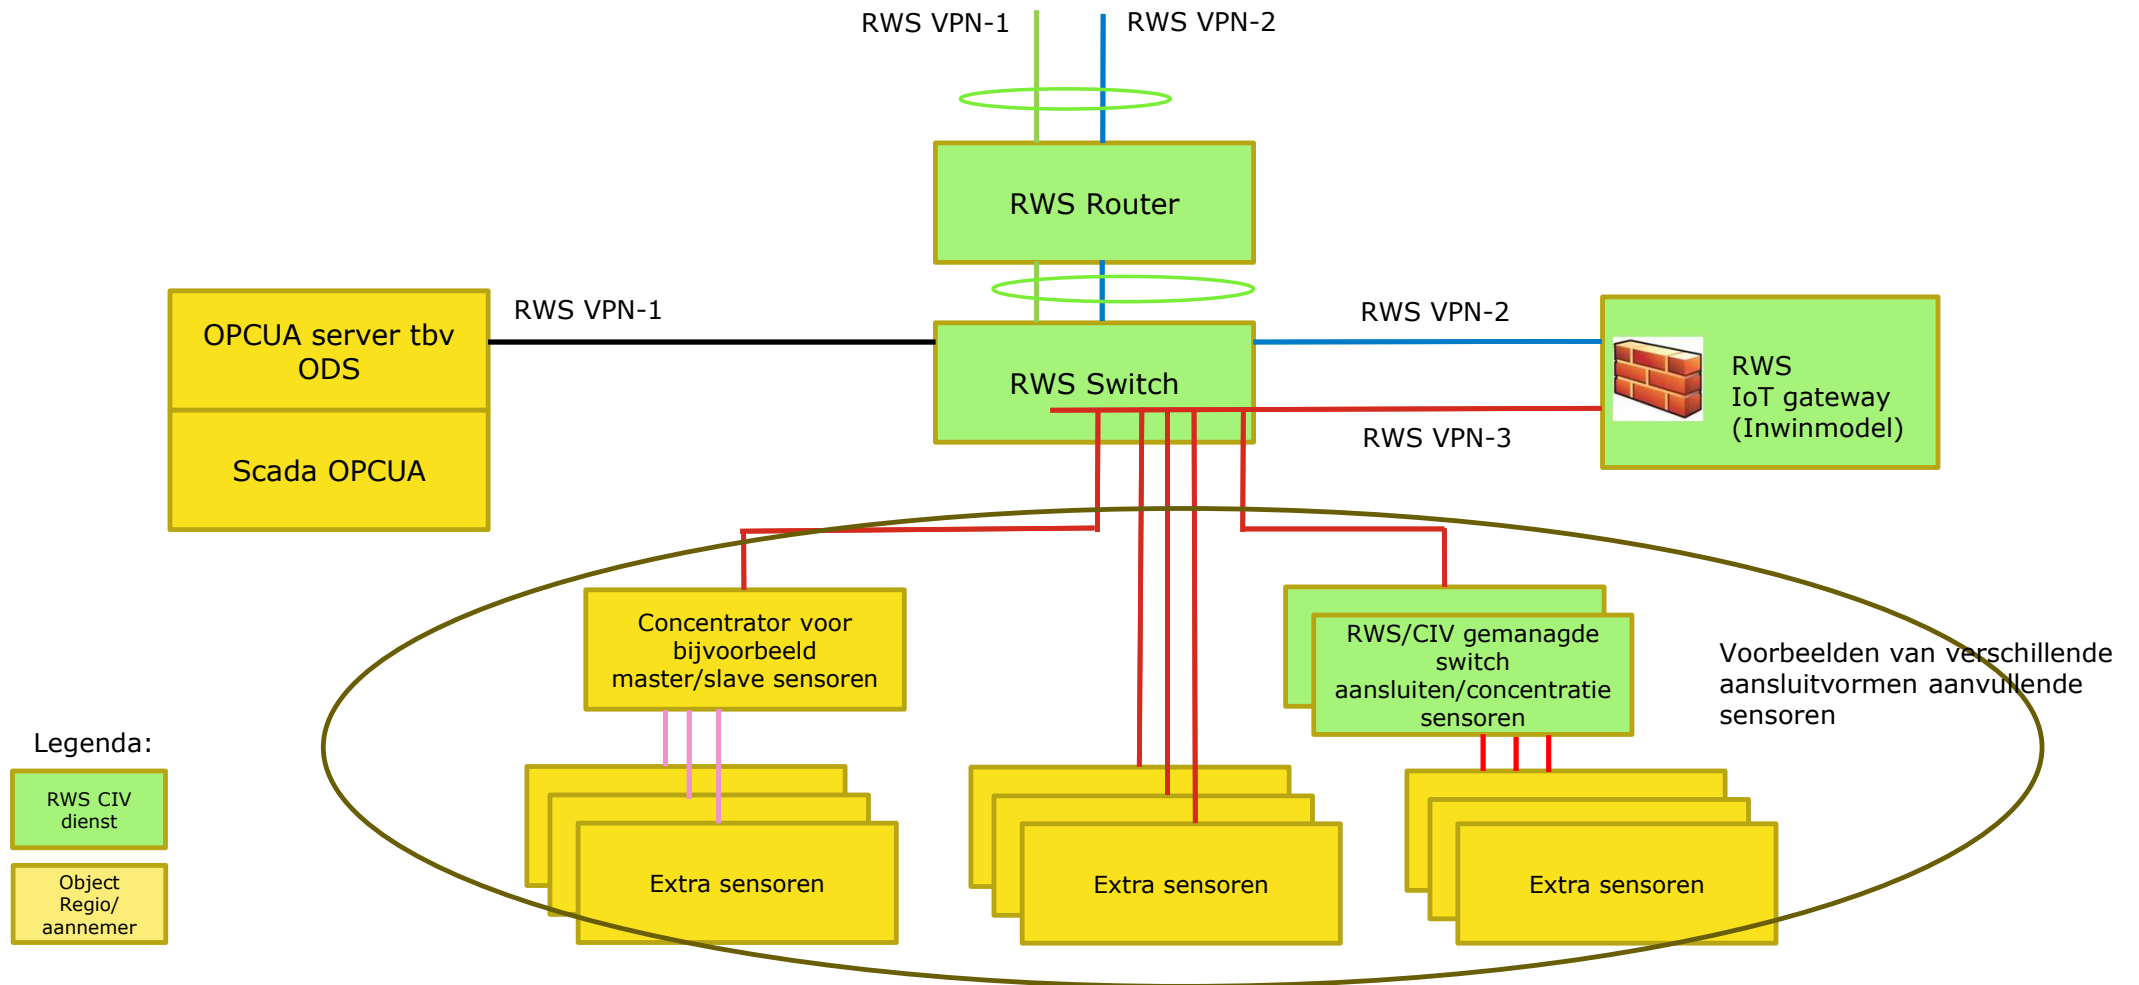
RWS VPN-1

RWS VPN-2

RWS Router

RWS VPN-1

OPCUA server tbv ODS

Scada OPCUA

RWS Switch

RWS VPN-2

RWS VPN-3

RWS IoT gateway (Inwinmodel)

Concentrator voor bijvoorbeeld master/slave sensoren

RWS/CIV gemanagde switch aansluiten/concentratie sensoren

Voorbeelden van verschillende aansluitvormen aanvullende sensoren

Extra sensoren

Extra sensoren

Extra sensoren

Legenda:

RWS CIV dienst

Object Regio/ aannemer